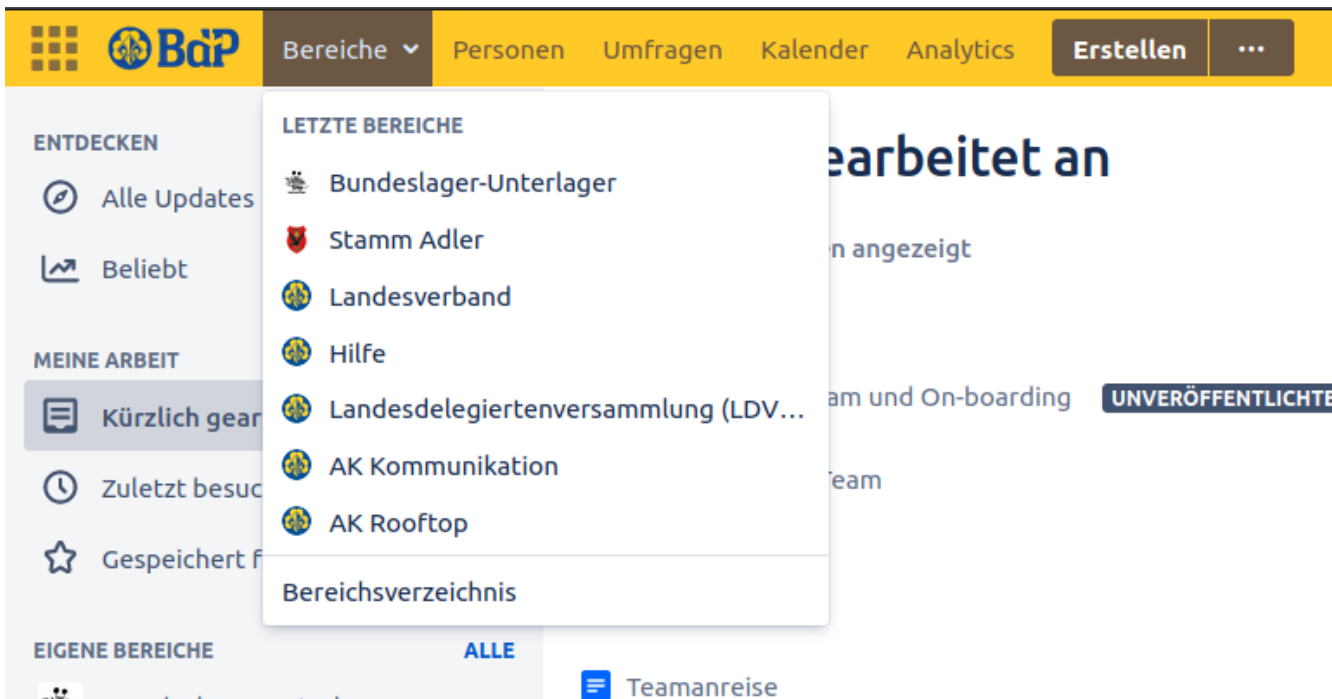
BdP

Bereiche Personen Umfragen Kalender Analytics Erstellen ···

ENTDECKEN

Alle Updates

Beliebt

MEINE ARBEIT

Kürzlich gear

Zuletzt besuc

Gespeichert f

EIGENE BEREICHE ALLE

LETZTE BEREICHE

Bundeslager-Unterlager

Stamm Adler

Landesverband

Hilfe

Landesdelegiertenversammlung (LDV...

AK Kommunikation

AK Rooftop

Bereichsverzeichnis

earbeitet an

n angezeigt

am und On-boarding UNVERÖFFENTLICHTE

Team

Teamanreise